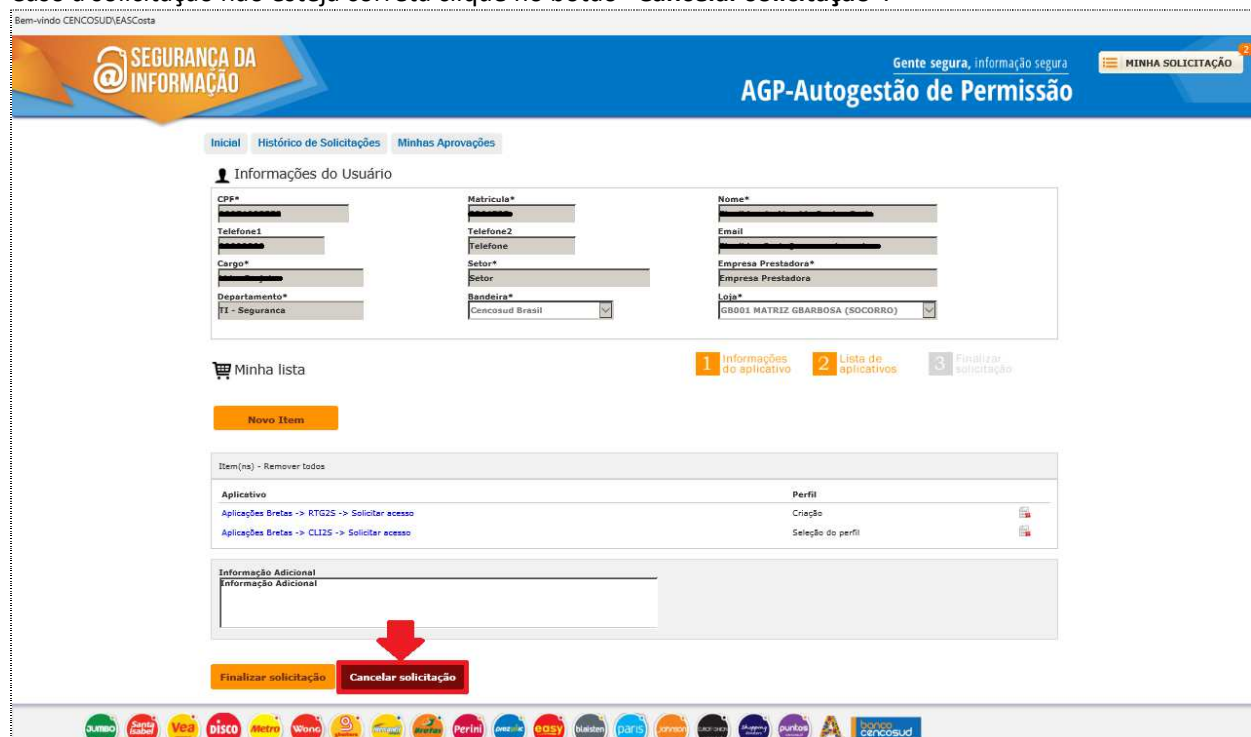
Bem-vindo CENCOSUD\EASCosta

SEGURANÇA DA INFORMAÇÃO

Gente segura, informação segura
AGP-Autogestão de Permissão

MINHA SOLICITAÇÃO 2

Inicial Histórico de Solicitações Minhas Aprovações

Informações do Usuário

CPF*
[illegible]
Matricula*
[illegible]
Nome*
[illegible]
Telefone1
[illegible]
Telefone2
Telefone
Email
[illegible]
Cargo*
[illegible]
Setor*
Setor
Empresa Prestadora*
Empresa Prestadora
Departamento*
TI - Seguranca
Bandeira*
Cencosud Brasil
Loja*
GB001 MATRIZ GBARBOSA (SOCORRO)

Minha lista

1 Informações do aplicativo 2 Lista de aplicativos 3 Finalizar solicitação

Novo Item

Item(ns) - Remover todos

| Aplicativo | Perfil |
|---|---|
| Aplicações Bretas -> RTG2S -> Solicitar acesso | Criação |
| Aplicações Bretas -> CLI2S -> Solicitar acesso | Seleção do perfil |

Informação Adicional
Informação Adicional

Finalizar solicitação Cancelar solicitação

JUMBO Santa Isabel Vea DISCO Metro Wong Bretas Perini easy blaisten paris Johnson puntos banco cencosud